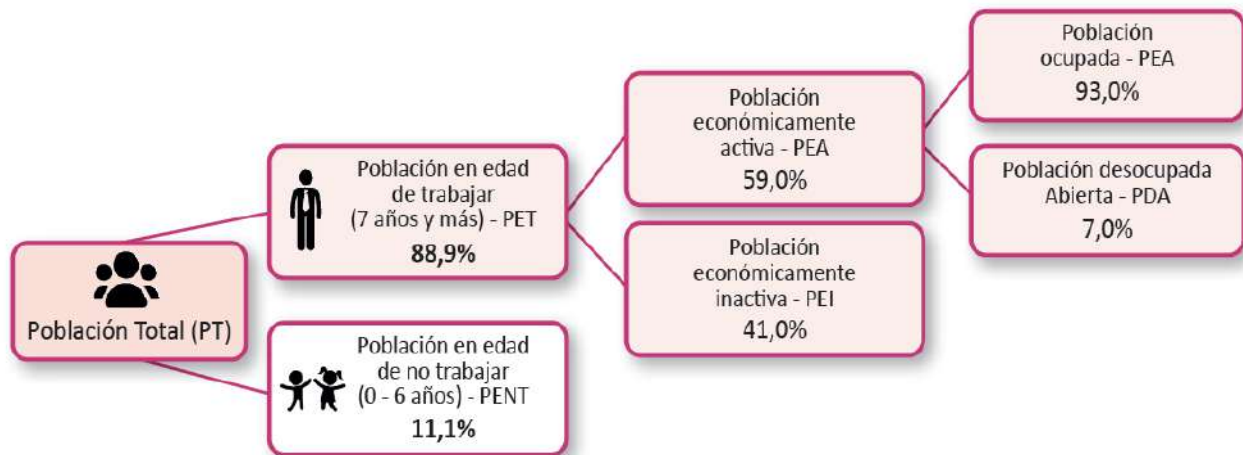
Población Total (PT)

Población en edad de trabajar (7 años y más) - PET
88,9%

Población en edad de no trabajar (0 - 6 años) - PENT
11,1%

Población económicamente activa - PEA
59,0%

Población económicamente inactiva - PEI
41,0%

Población ocupada - PEA
93,0%

Población desocupada Abierta - PDA
7,0%